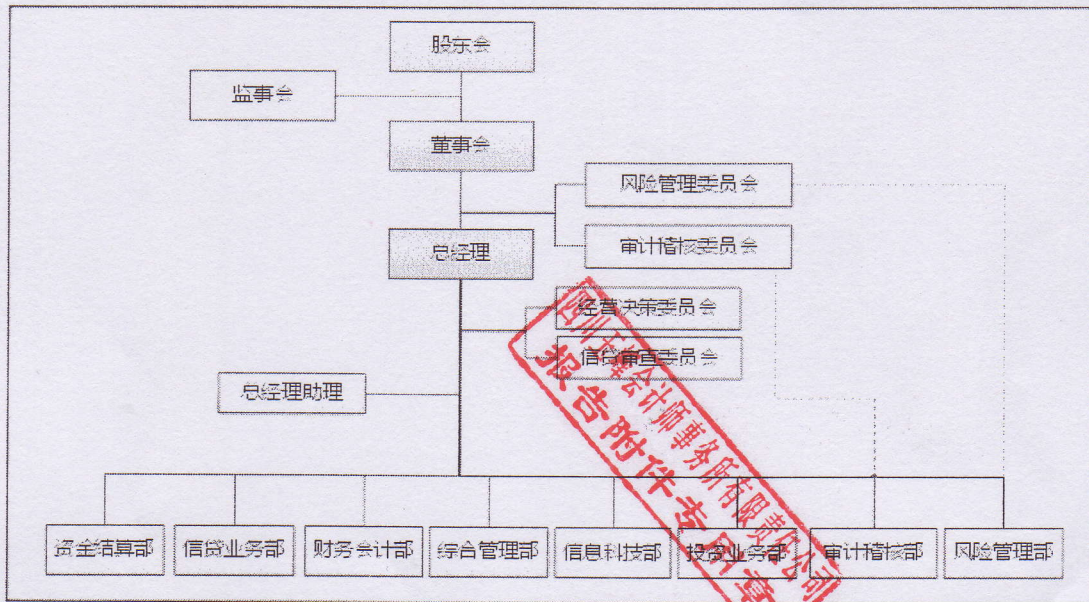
股东会

监事会

董事会

风险管理委员会

审计稽核委员会

总经理

经营决策委员会

信贷审查委员会

总经理助理

资金结算部

信贷业务部

财务会计部

综合管理部

信息科技部

投资业务部

审计稽核部

风险管理部

四川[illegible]会计师事务所有限责任公司

报告附件专用章